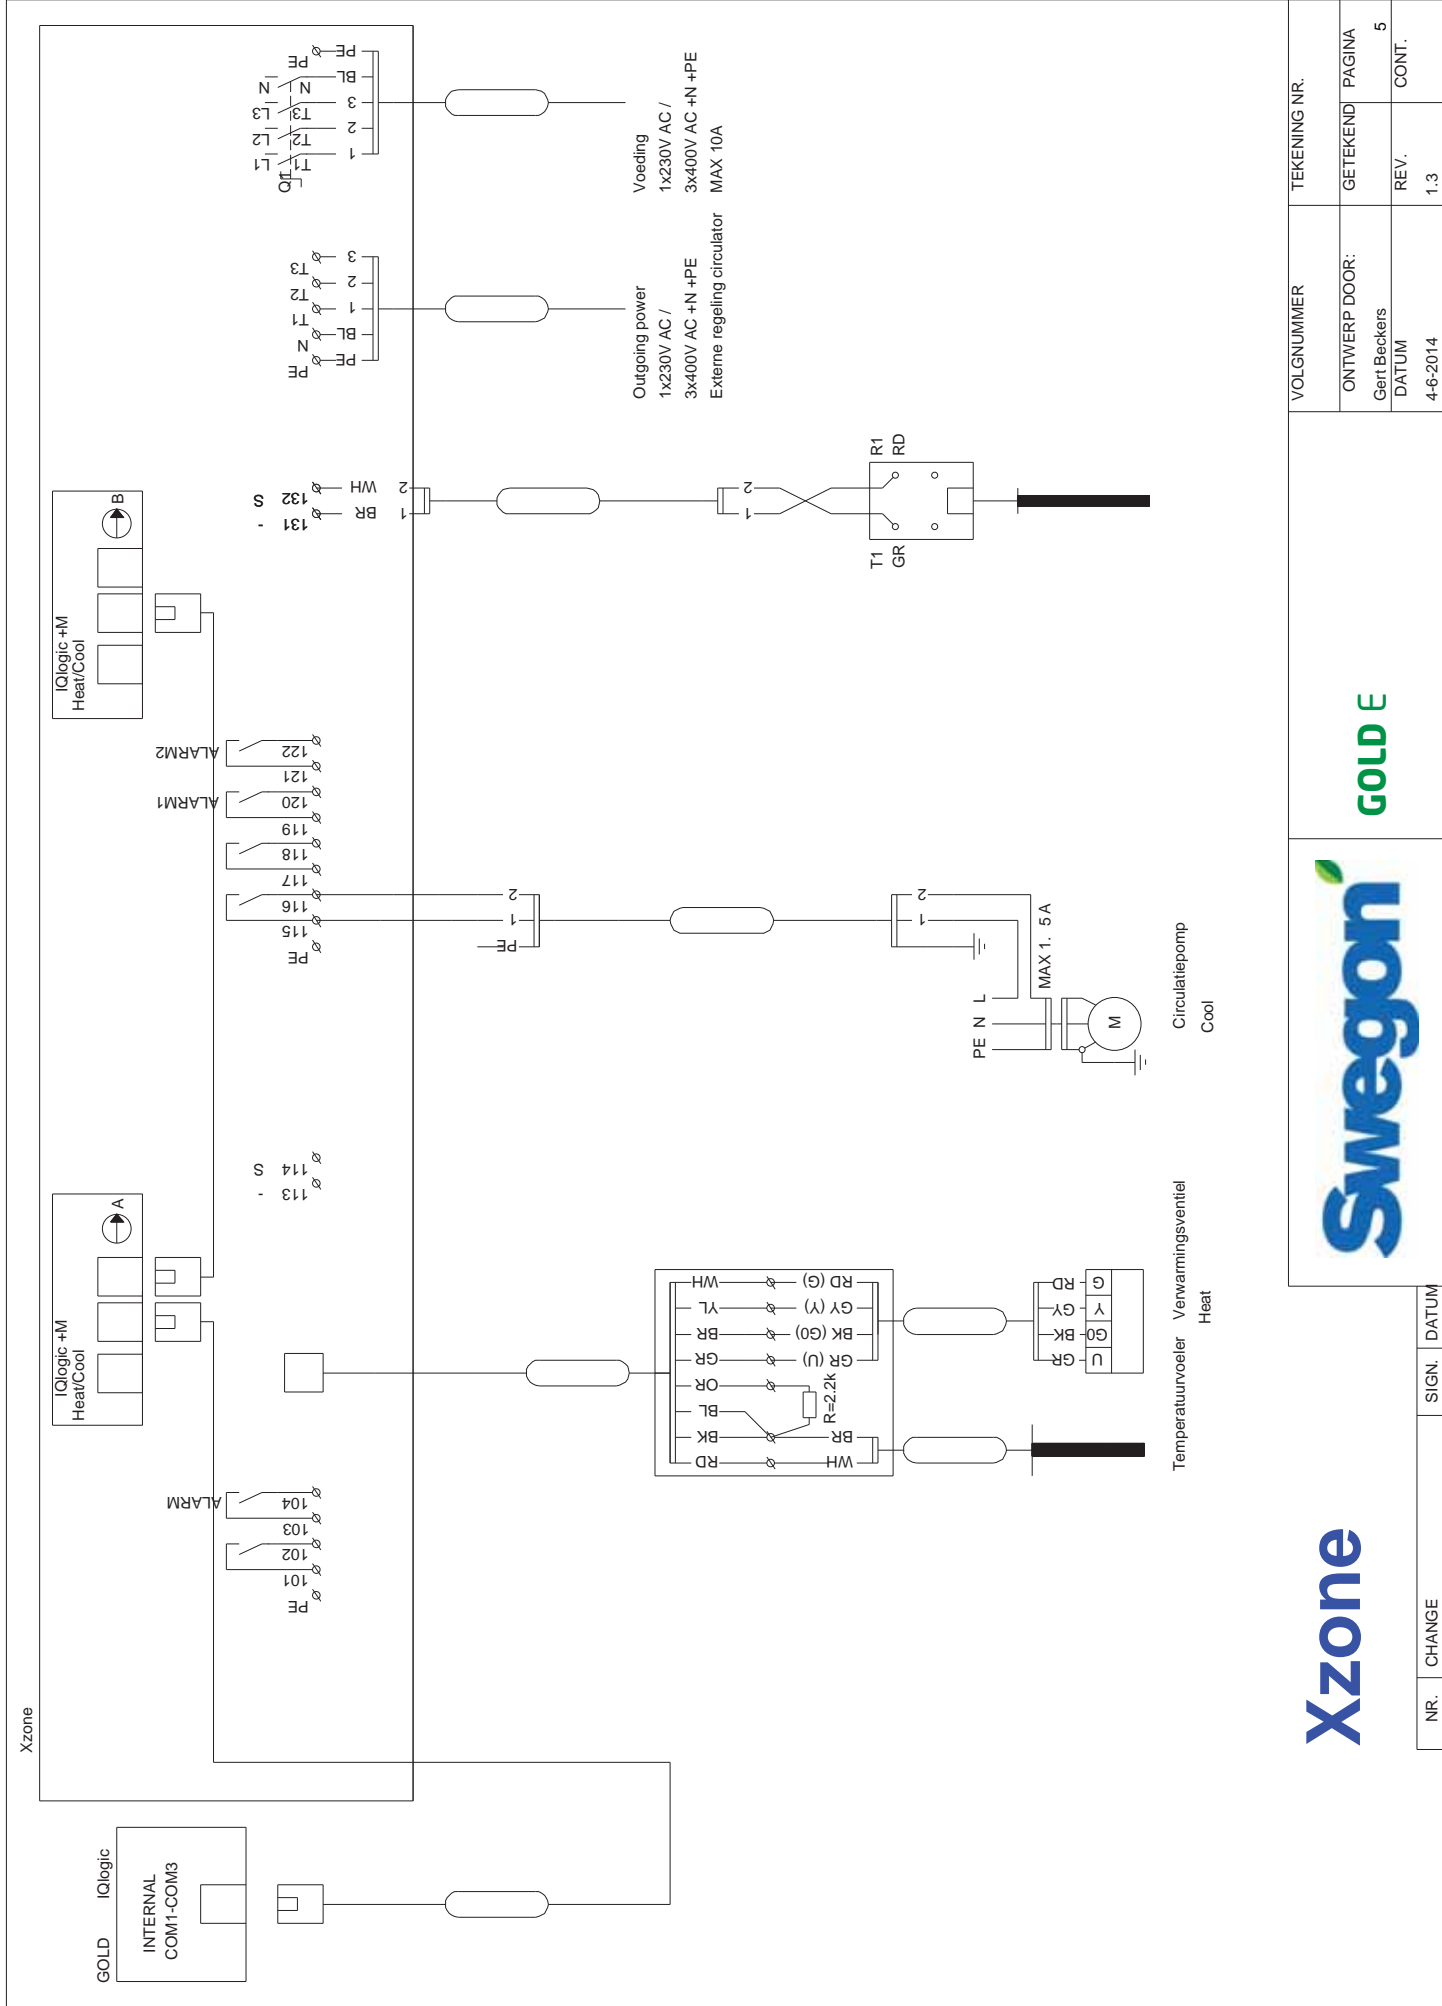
Xzone

GOLD IQlogic
INTERNAL COM1-COM3

IQlogic +M Heat/Cool
A

IQlogic +M Heat/Cool
B

PE 101 102 103 104 ALARM

113 - 114 S

PE 115 116 117 118 119 120 ALARM1 121 122 ALARM2

131 - 132 S
1 BR 2 WH

PE BL 1 2 3
PE N T1 T2 T3

Q1 L1 L2 L3 N
T1 T2 T3 N
1 2 3 BL PE
PE

Voeding
1x230V AC /
3x400V AC +N +PE
MAX 10A

Outgoing power
1x230V AC /
3x400V AC +N +PE
Externe regeling circulator

1 2
T1 GR
R1 RD

PE 1 2
1 2
PE N L
MAX 1. 5A
M
Circulatiepomp
Cool

RD BK BL OR GR BR YL WH
WH BR R=2.2k GR (U) BK (G0) GY (Y) RD (G)
GR BK GY RD
U G0 Y G

Temperatuurvoeler
Verwarmingsventiel
Heat

Swegon
GOLD E

VOLGNUMMER
TEKENING NR.
ONTWERP DOOR:
Gert Beckers
GETEKEND
PAGINA
5
DATUM
4-6-2014
REV.
1.3
CONT.

NR.
CHANGE
SIGN.
DATUM